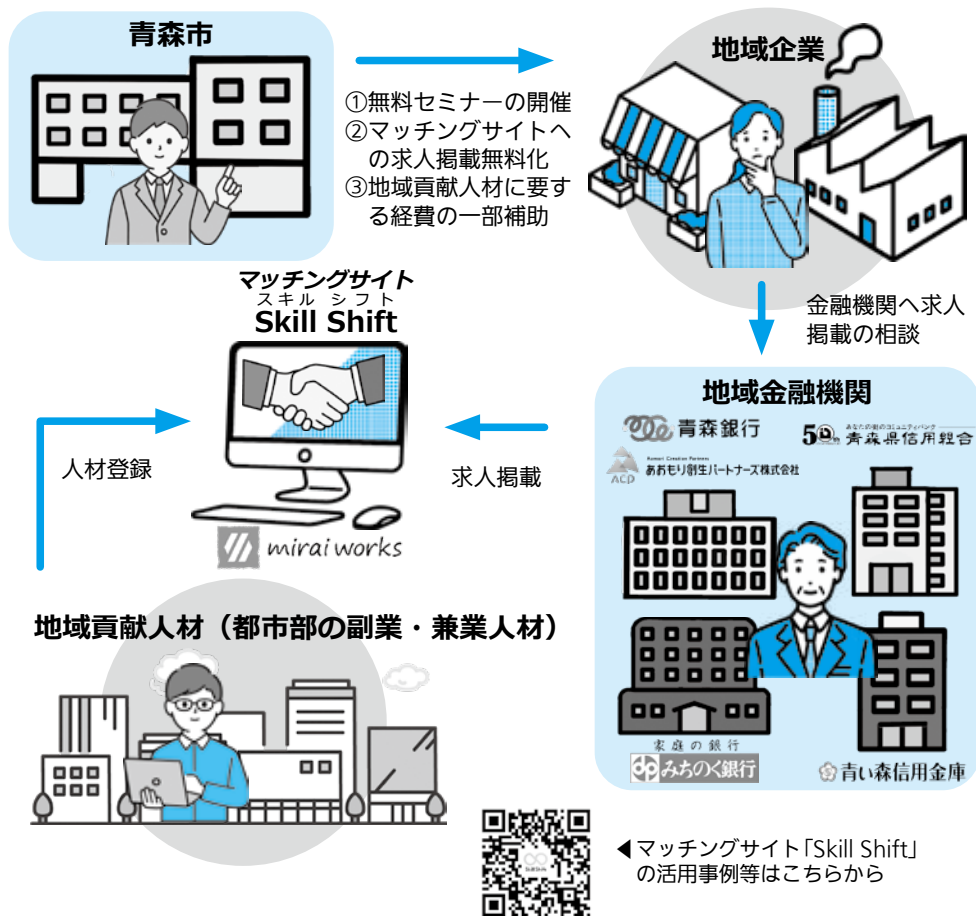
青森市

①無料セミナーの開催
②マッチングサイトへの求人掲載無料化
③地域貢献人材に要する経費の一部補助

地域企業

金融機関へ求人掲載の相談

マッチングサイト
スキル シフト
Skill Shift

mirai works

人材登録

求人掲載

地域金融機関

青森銀行

50 あなたの街のコミュニティバンク 青森県信用組合

Aomori Creation Partners
ACP あおもり創生パートナーズ株式会社

家庭の銀行
みちのく銀行

青い森信用金庫

地域貢献人材（都市部の副業・兼業人材）

◀マッチングサイト「Skill Shift」の活用事例等はこちらから